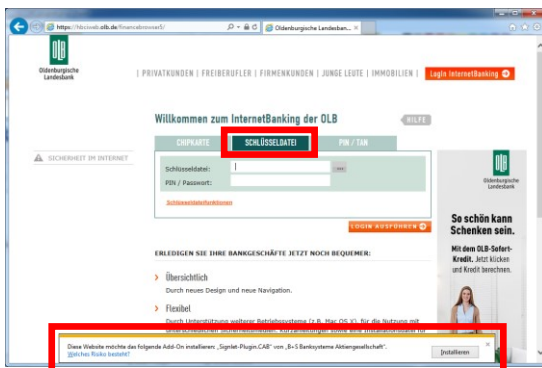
https://hbciweb.olb.de/financebrowser5/
Oldenburgische Landesban...

Oldenburgische Landesbank

| PRIVATKUNDEN | FREIBERUFLER | FIRMENKUNDEN | JUNGE LEUTE | IMMOBILIEN |
Login InternetBanking

Willkommen zum InternetBanking der OLB
HILFE

CHIPKARTE
SCHLÜSSELDATEI
PIN / TAN

SICHERHEIT IM INTERNET

Schlüsseldatei:
PIN / Passwort:
...

Schlüsseldateifunktionen

LOGIN AUSFÜHREN

ERLEDIGEN SIE IHRE BANKGESCHÄFTE JETZT NOCH BEQUEMER:

Übersichtlich
Durch neues Design und neue Navigation.

Flexibel
Durch Unterstützung weiterer Betriebssysteme (z.B. Mac OS X), für die Nutzung mit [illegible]

Oldenburgische Landesbank

So schön kann Schenken sein.

Mit dem OLB-Sofort-Kredit. Jetzt klicken und Kredit berechnen.

Diese Website möchte das folgende Add-On installieren: „Signlet-Plugin.CAB" von „B+S Banksysteme Aktiengesellschaft".
Welches Risiko besteht?
Installieren